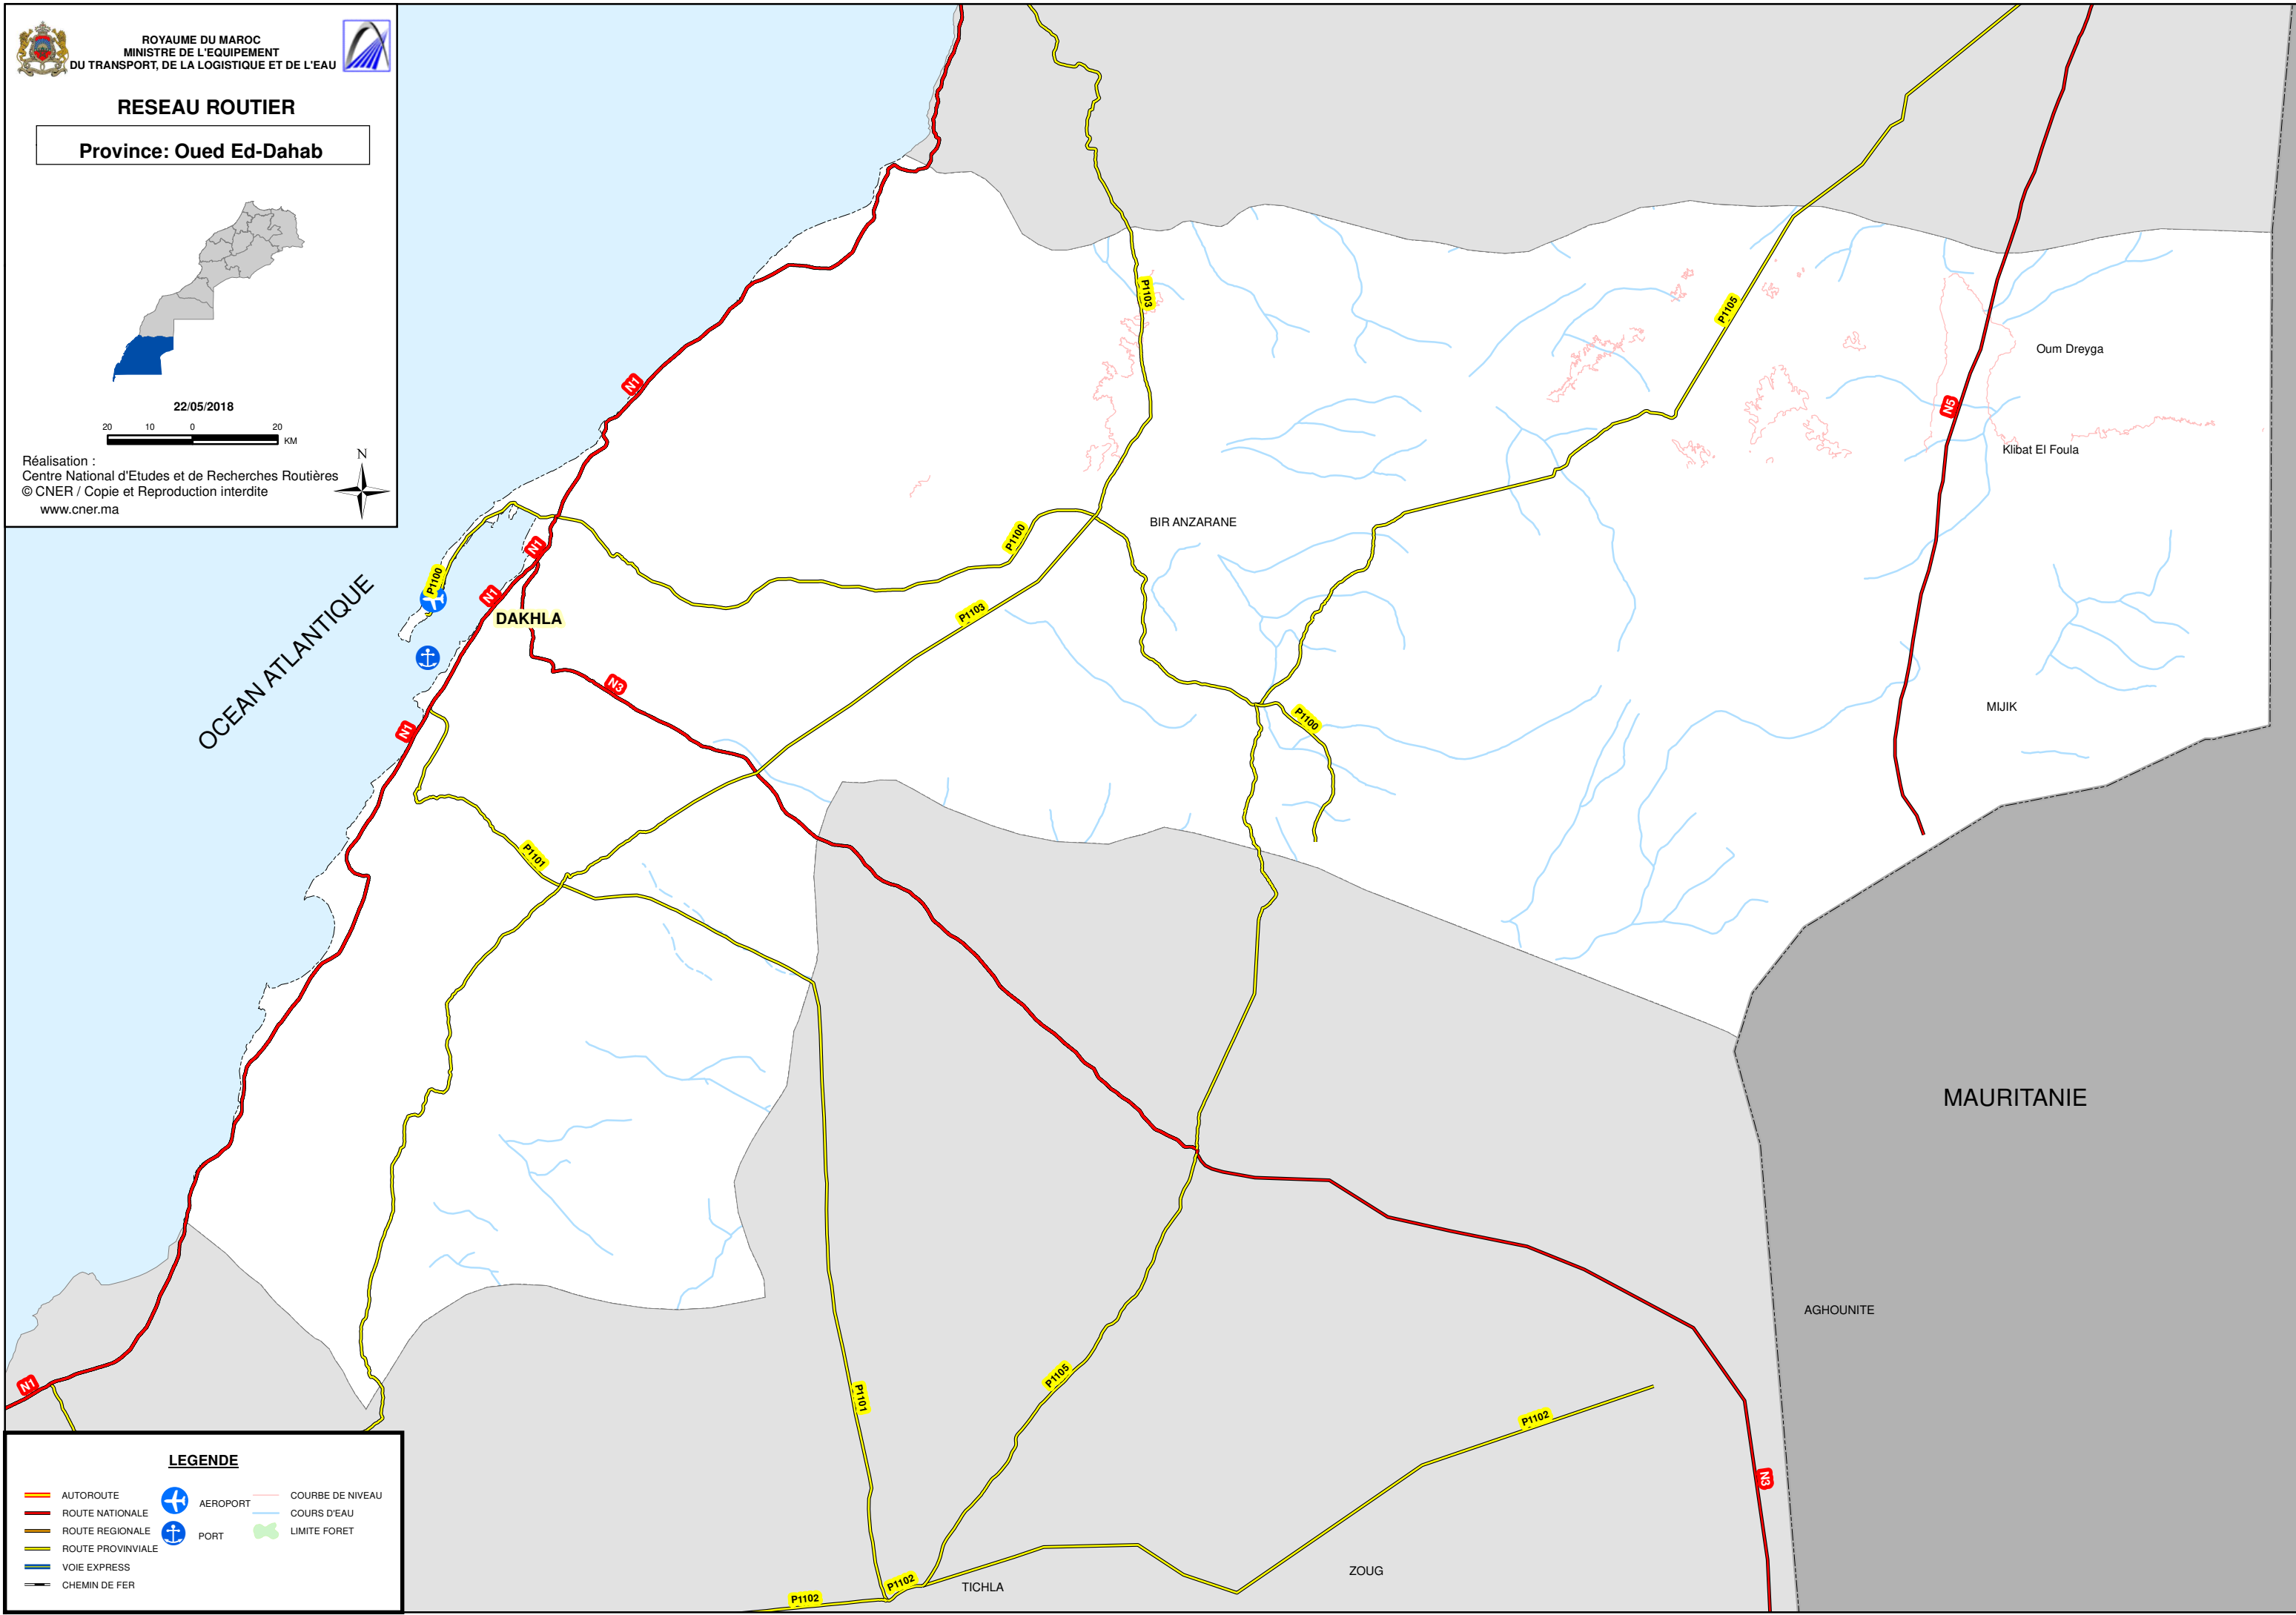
ROYAUME DU MAROC
MINISTRE DE L'EQUIPEMENT
DU TRANSPORT, DE LA LOGISTIQUE ET DE L'EAU

RESEAU ROUTIER

Province: Oued Ed-Dahab

22/05/2018

20 10 0 20
KM

Réalisation :
Centre National d'Etudes et de Recherches Routières
© CNER / Copie et Reproduction interdite
www.cner.ma

N

OCEAN ATLANTIQUE

N1
N1
N1
N1
N1
P1100
DAKHLA
N3
P1103
P1100
P1103
P1105
BIR ANZARANE
P1100
P1101
Oum Dreyga
N5
Klibat El Foula
MIJIK
MAURITANIE
AGHOUNITE
P1101
P1105
P1102
N3
P1102
P1102
TICHLA
ZOUG

LEGENDE

AUTOROUTE
ROUTE NATIONALE
ROUTE REGIONALE
ROUTE PROVINVIALE
VOIE EXPRESS
CHEMIN DE FER
AEROPORT
PORT
COURBE DE NIVEAU
COURS D'EAU
LIMITE FORET